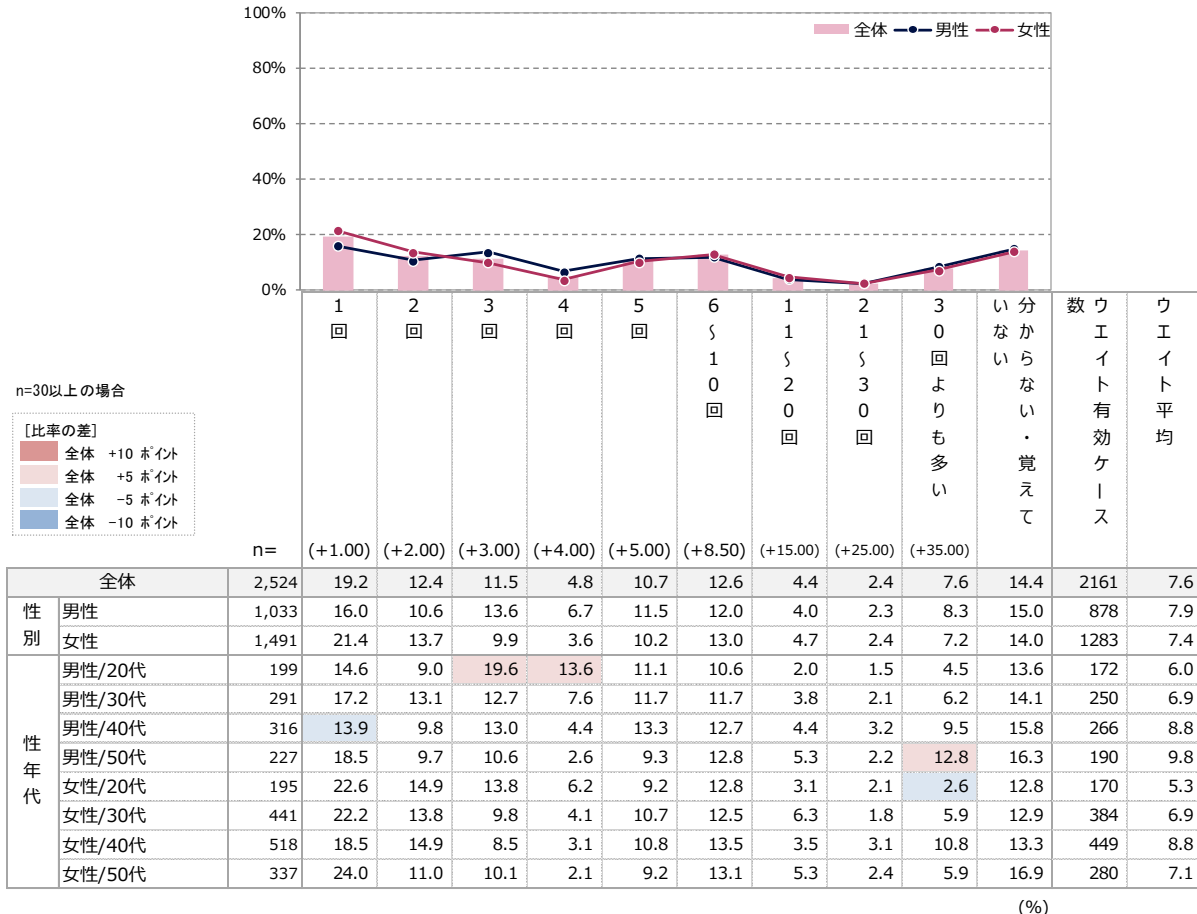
100%
80%
60%
40%
20%
0%

全体 男性 女性

n=30以上の場合

［比率の差］
全体 +10 ポイント
全体 +5 ポイント
全体 −5 ポイント
全体 −10 ポイント

| | | n= | 1回 (+1.00) | 2回 (+2.00) | 3回 (+3.00) | 4回 (+4.00) | 5回 (+5.00) | 6〜10回 (+8.50) | 11〜20回 (+15.00) | 21〜30回 (+25.00) | 30回よりも多い (+35.00) | 分からない・覚えていない | ウエイト有効ケース数 | ウエイト平均 |
|---|---|---|---|---|---|---|---|---|---|---|---|---|---|---|
| 全体 | | 2,524 | 19.2 | 12.4 | 11.5 | 4.8 | 10.7 | 12.6 | 4.4 | 2.4 | 7.6 | 14.4 | 2161 | 7.6 |
| 性別 | 男性 | 1,033 | 16.0 | 10.6 | 13.6 | 6.7 | 11.5 | 12.0 | 4.0 | 2.3 | 8.3 | 15.0 | 878 | 7.9 |
| | 女性 | 1,491 | 21.4 | 13.7 | 9.9 | 3.6 | 10.2 | 13.0 | 4.7 | 2.4 | 7.2 | 14.0 | 1283 | 7.4 |
| 性年代 | 男性/20代 | 199 | 14.6 | 9.0 | 19.6 | 13.6 | 11.1 | 10.6 | 2.0 | 1.5 | 4.5 | 13.6 | 172 | 6.0 |
| | 男性/30代 | 291 | 17.2 | 13.1 | 12.7 | 7.6 | 11.7 | 11.7 | 3.8 | 2.1 | 6.2 | 14.1 | 250 | 6.9 |
| | 男性/40代 | 316 | 13.9 | 9.8 | 13.0 | 4.4 | 13.3 | 12.7 | 4.4 | 3.2 | 9.5 | 15.8 | 266 | 8.8 |
| | 男性/50代 | 227 | 18.5 | 9.7 | 10.6 | 2.6 | 9.3 | 12.8 | 5.3 | 2.2 | 12.8 | 16.3 | 190 | 9.8 |
| | 女性/20代 | 195 | 22.6 | 14.9 | 13.8 | 6.2 | 9.2 | 12.8 | 3.1 | 2.1 | 2.6 | 12.8 | 170 | 5.3 |
| | 女性/30代 | 441 | 22.2 | 13.8 | 9.8 | 4.1 | 10.7 | 12.5 | 6.3 | 1.8 | 5.9 | 12.9 | 384 | 6.9 |
| | 女性/40代 | 518 | 18.5 | 14.9 | 8.5 | 3.1 | 10.8 | 13.5 | 3.5 | 3.1 | 10.8 | 13.3 | 449 | 8.8 |
| | 女性/50代 | 337 | 24.0 | 11.0 | 10.1 | 2.1 | 9.2 | 13.1 | 5.3 | 2.4 | 5.9 | 16.9 | 280 | 7.1 |

(%)